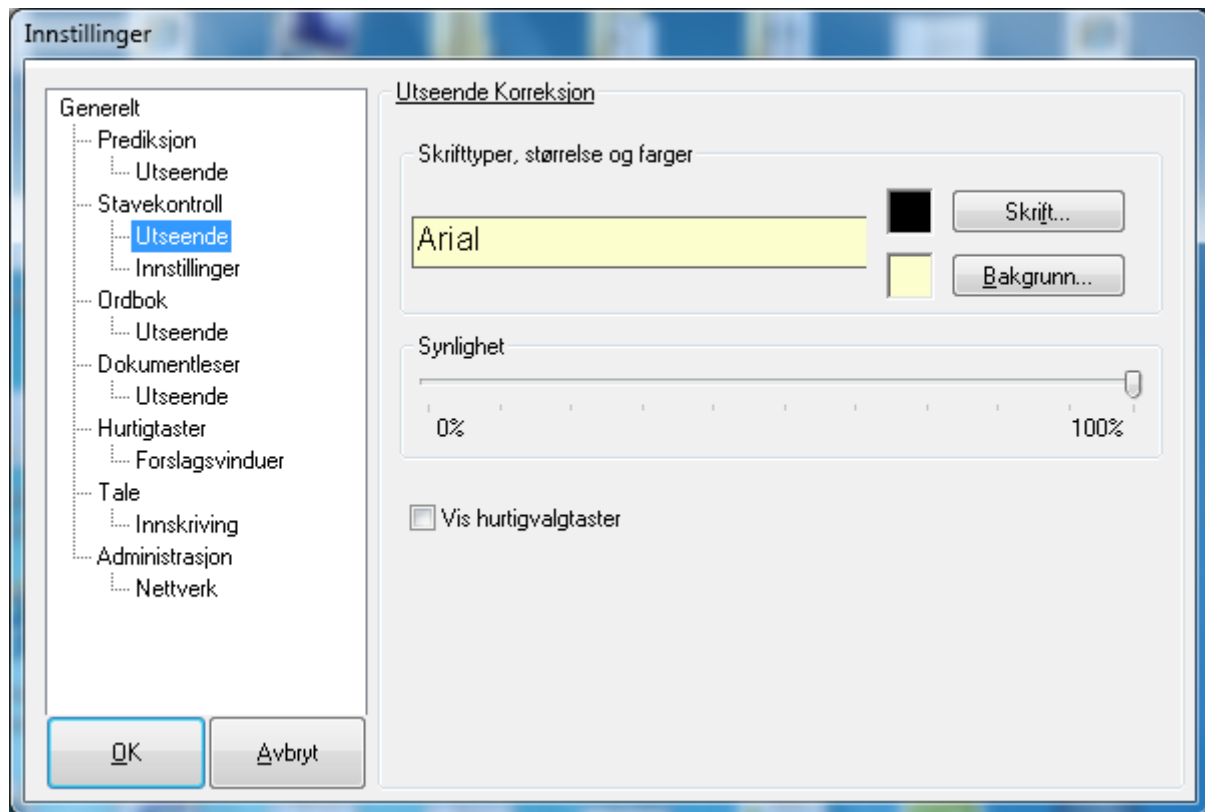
Innstillinger

Generelt
Prediksjon
Utseende
Stavekontroll
Utseende
Innstillinger
Ordbok
Utseende
Dokumentleser
Utseende
Hurtigtaster
Forslagsvinduer
Tale
Innskriving
Administrasjon
Nettverk

OK
Avbryt

Utseende Korreksjon

Skrifttyper, størrelse og farger

Arial

Skrift...

Bakgrunn...

Synlighet

0%

100%

Vis hurtigvalgtaster